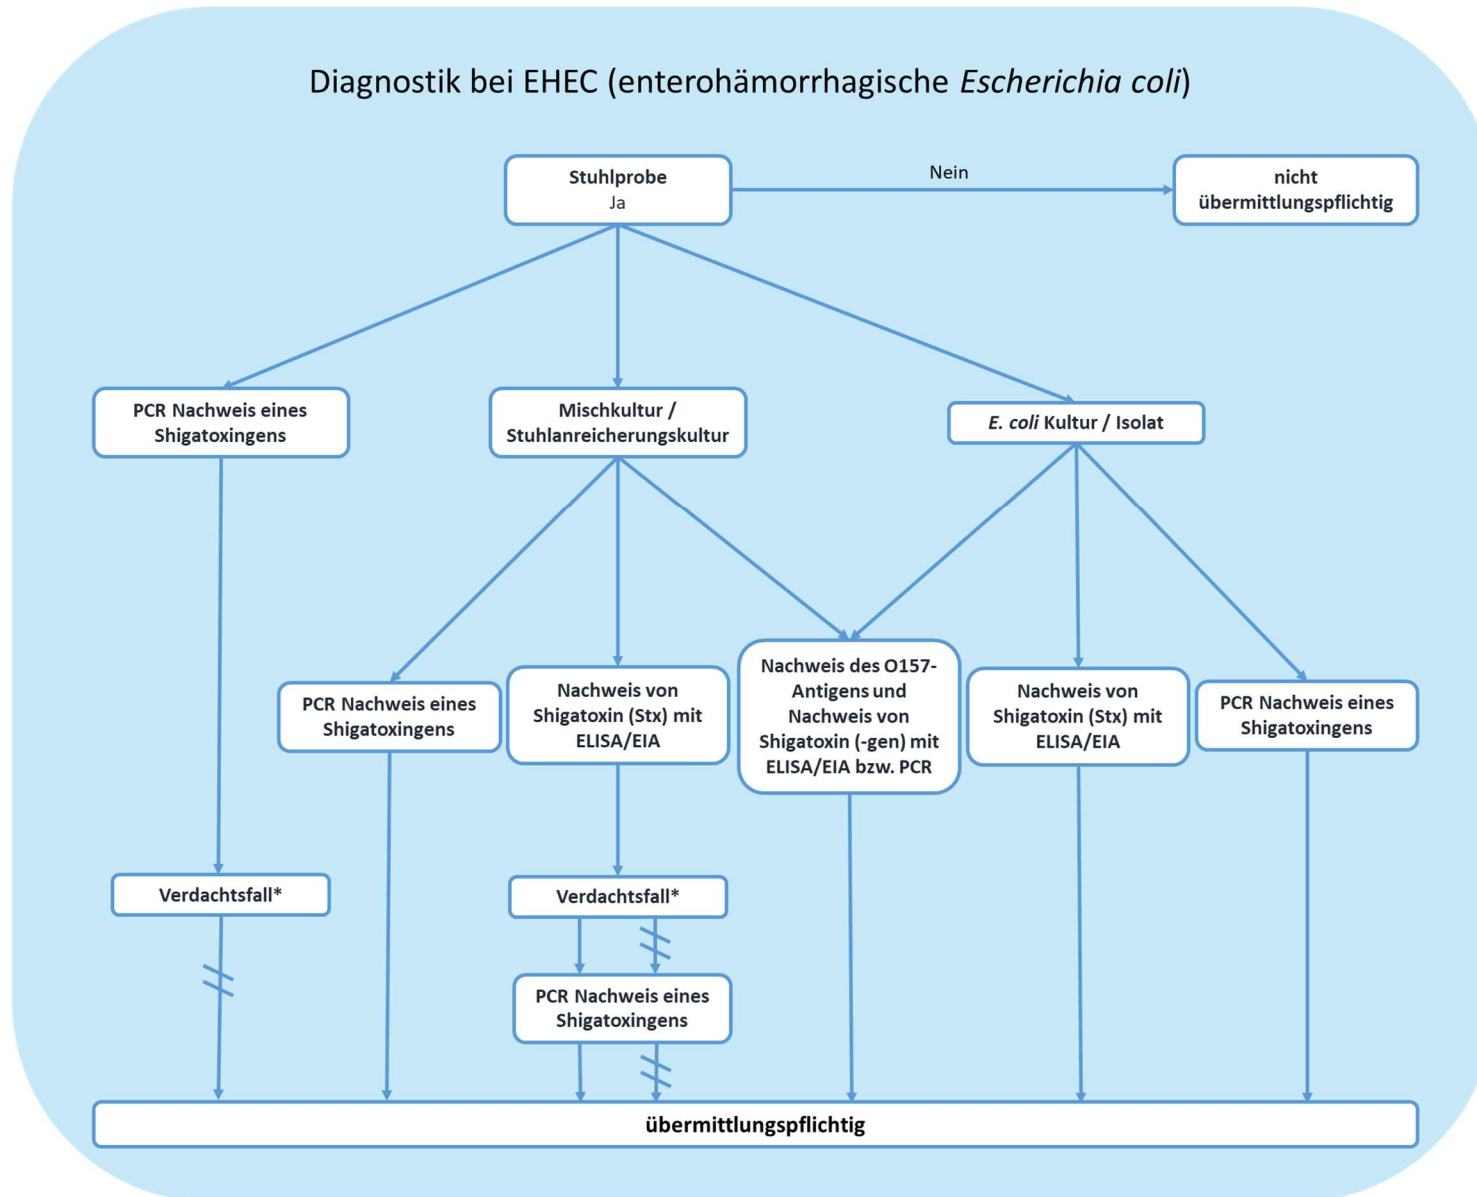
Diagnostik bei EHEC (enterohämorrhagische Escherichia coli)

Stuhlprobe
Ja

Nein

nicht übermittlungspflichtig

PCR Nachweis eines Shigatoxingens

Mischkultur / Stuhlanreicherungskultur

E. coli Kultur / Isolat

PCR Nachweis eines Shigatoxingens

Nachweis von Shigatoxin (Stx) mit ELISA/EIA

Nachweis des O157-Antigens und Nachweis von Shigatoxin (-gen) mit ELISA/EIA bzw. PCR

Nachweis von Shigatoxin (Stx) mit ELISA/EIA

PCR Nachweis eines Shigatoxingens

Verdachtsfall*

Verdachtsfall*

PCR Nachweis eines Shigatoxingens

übermittlungspflichtig